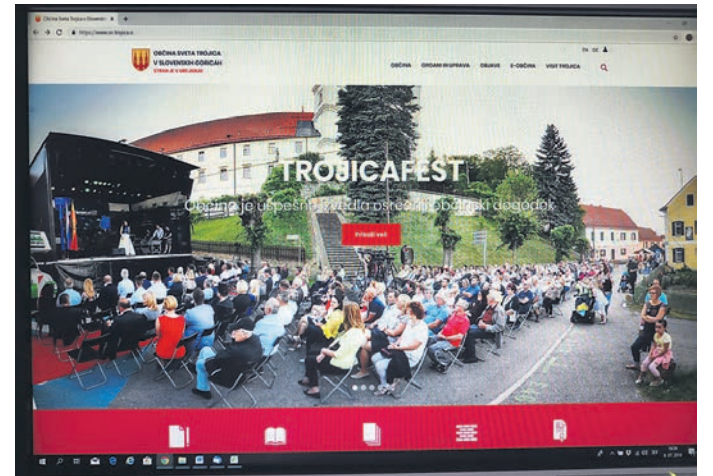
Občina Sveta Trojica v Slovenskih

https://www.sv-trojica.si

OBČINA SVETA TROJICA V SLOVENSKIH GORICAH

STRAN JE V GRADNJI

EN DE

OBČINA ORGANI IN UPRAVA OBVESTILA E-OBČINA VISIT TROJICA

TROJICAFEST

Občina je uspešno izvedla osrednji občinski dogodek

PREBERI VEČ